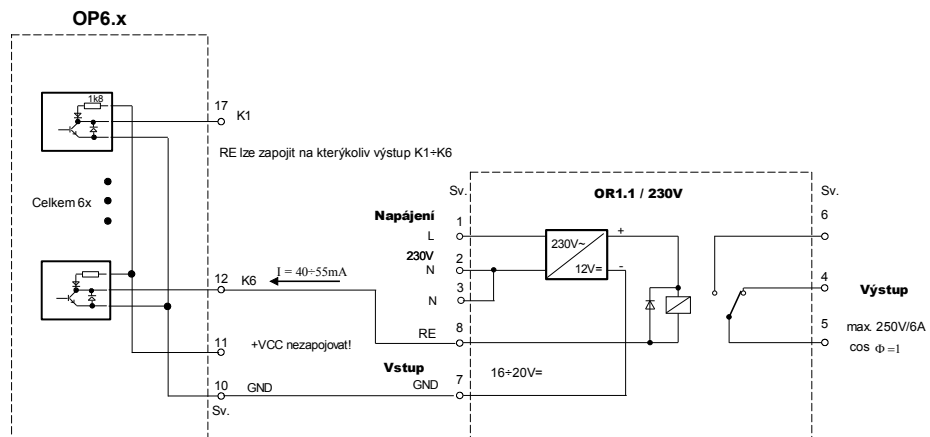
OP6.x

1k8

17
K1

RE lze zapojit na kterýkoliv výstup K1÷K6

Celkem 6x

12
K6
I = 40÷55mA

11
+VCC nezapojovat!

10
GND
Sv.

Sv.
OR1.1 / 230V
Sv.

Napájení
1
L
230V
2
N
3
N

230V~
12V=
+
-

RE
8

Vstup
GND
7
16÷20V=

6
4
Výstup
5
max. 250V/6A
cos $\Phi = 1$